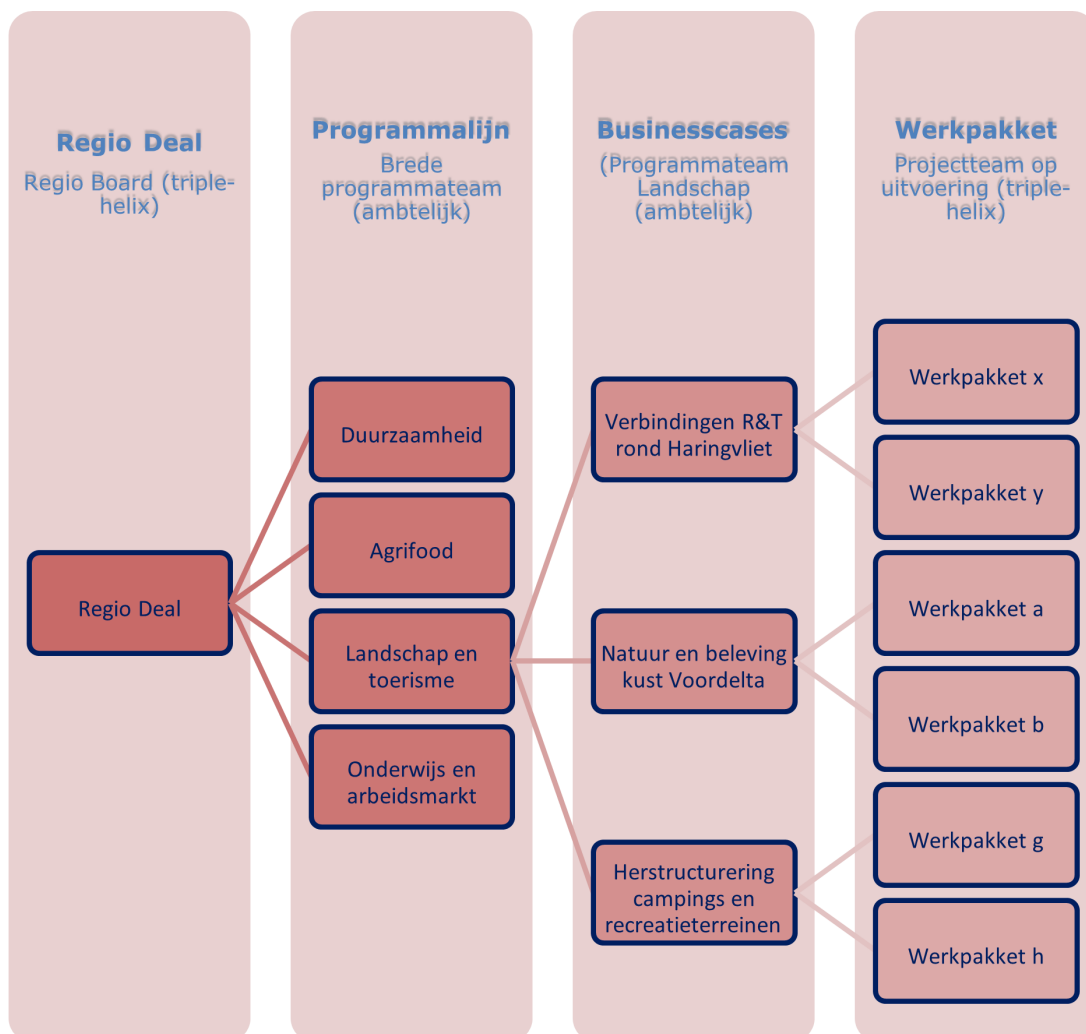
Regio Deal
Regio Board (triple-helix)

Programmalijn
Brede programmateam (ambtelijk)

Businesscases
(Programmateam Landschap (ambtelijk)

Werkpakket
Projectteam op uitvoering (triple-helix)

Regio Deal

Duurzaamheid

Agrifood

Landschap en toerisme

Onderwijs en arbeidsmarkt

Verbindingen R&T rond Haringvliet

Natuur en beleving kust Voordelta

Herstructurering campings en recreatieterreinen

Werkpakket x

Werkpakket y

Werkpakket a

Werkpakket b

Werkpakket g

Werkpakket h